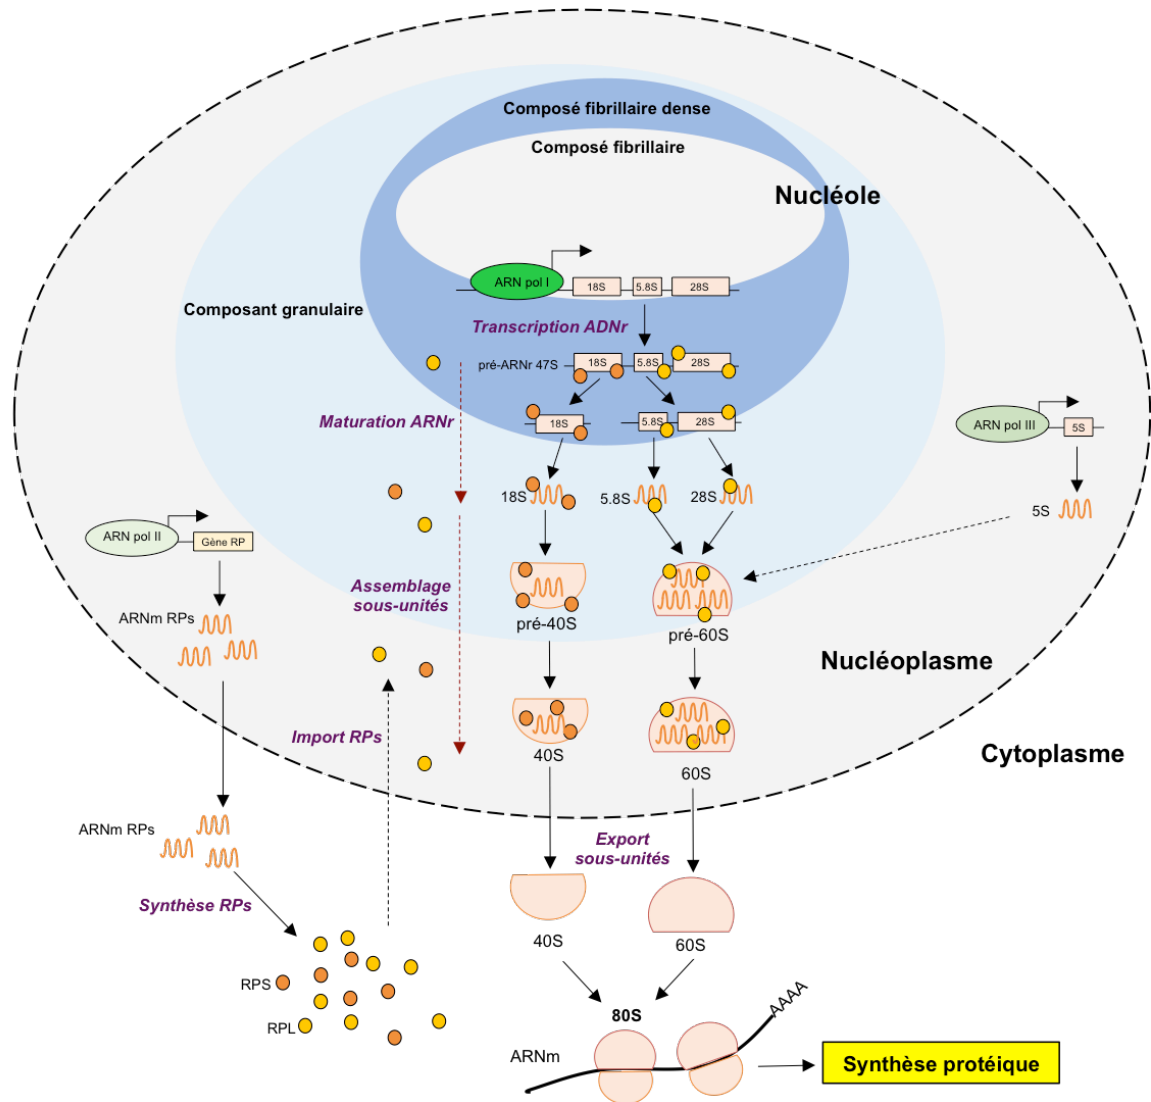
Composé fibrillaire dense
Composé fibrillaire
Nucléole
ARN pol I
18S
5.8S
28S
Composant granulaire
Transcription ADNr
pré-ARNr 47S
18S
5.8S
28S
Maturation ARNr
18S
5.8S
28S
ARN pol III
5S
18S
5.8S
28S
5S
ARN pol II
Gène RP
Assemblage sous-unités
ARNm RPs
pré-40S
pré-60S
Nucléoplasme
Import RPs
40S
60S
Cytoplasme
ARNm RPs
Export sous-unités
Synthèse RPs
40S
60S
RPS
RPL
80S
AAAA
ARNm
Synthèse protéique